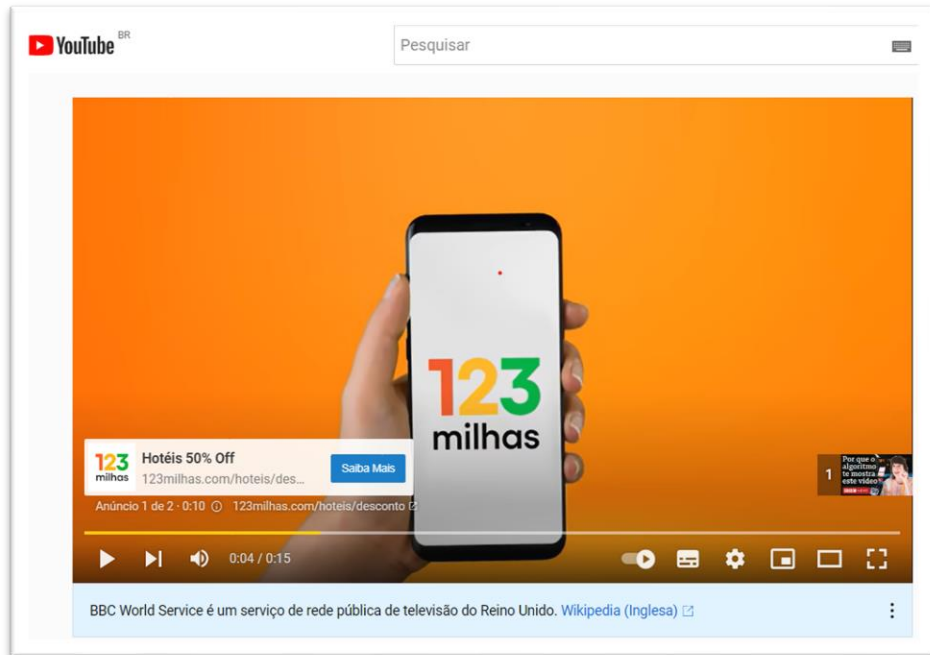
YouTube BR

Pesquisar

123 milhas

123 milhas
Hotéis 50% Off
123milhas.com/hoteis/des...
Saiba Mais

Anúncio 1 de 2 · 0:10 ⓘ 123milhas.com/hoteis/desconto

1 Por que o algoritmo te mostra este vídeo

0:04 / 0:15

BBC World Service é um serviço de rede pública de televisão do Reino Unido. Wikipedia (Inglesa)